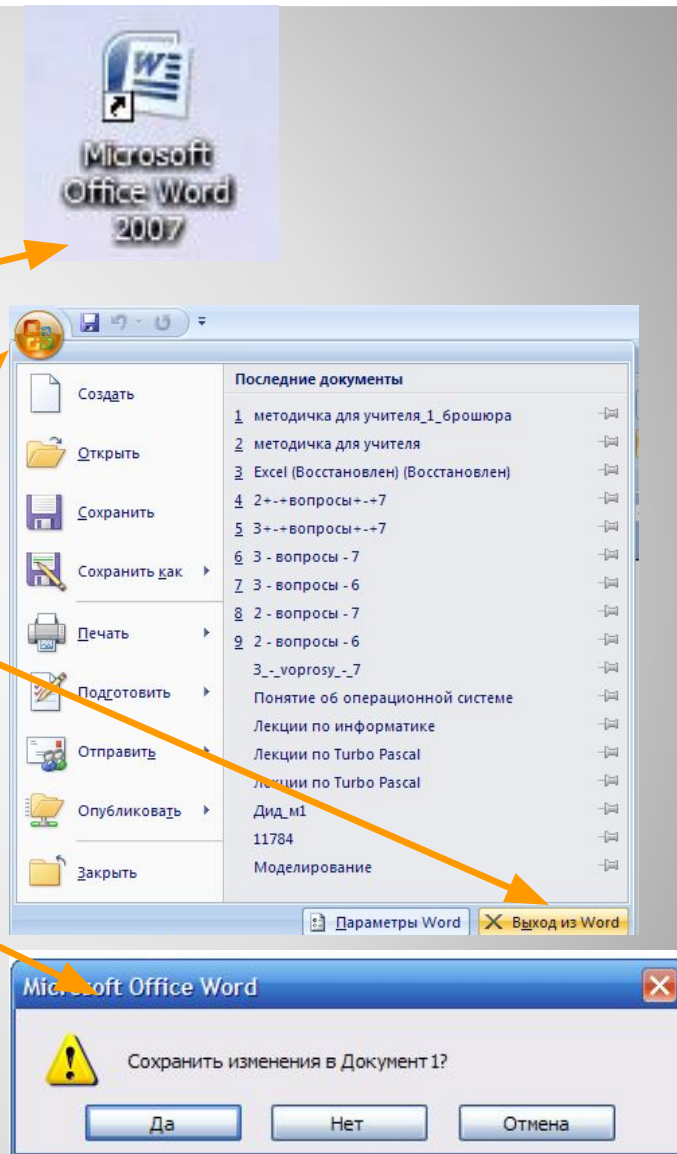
Microsoft Office Word 2007

Создать
Открыть
Сохранить
Сохранить как
Печать
Подготовить
Отправить
Опубликовать
Закрыть

Последние документы
1 методичка для учителя_1_брошюра
2 методичка для учителя
3 Excel (Восстановлен) (Восстановлен)
4 2+-+вопросы+-+7
5 3+-+вопросы+-+7
6 3 - вопросы - 7
7 3 - вопросы - 6
8 2 - вопросы - 7
9 2 - вопросы - 6
3_-_voprosy_-_7
Понятие об операционной системе
Лекции по информатике
Лекции по Turbo Pascal
Лекции по Turbo Pascal
Дид_м1
11784
Моделирование

Параметры Word
Выход из Word

Microsoft Office Word
Сохранить изменения в Документ 1?
Да
Нет
Отмена